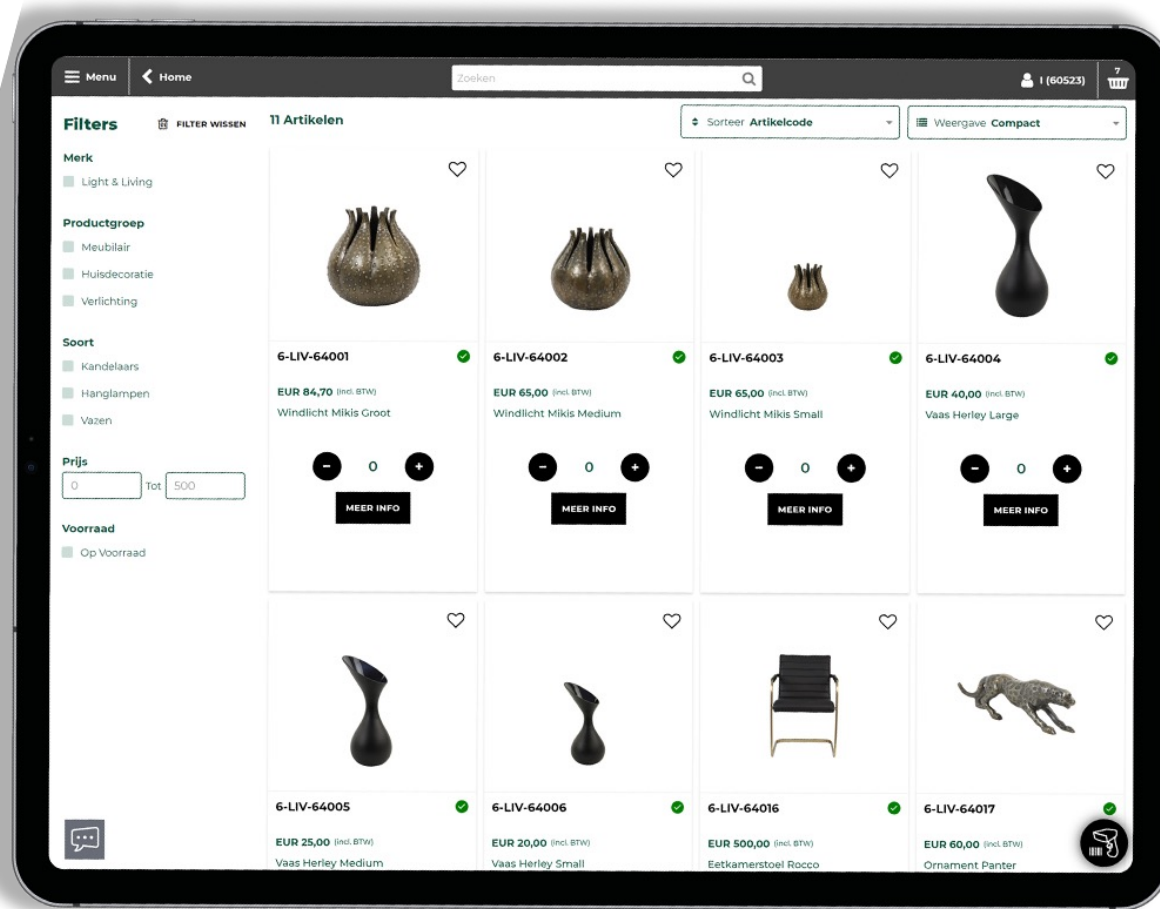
Menu
Home
Zoeken
I (60523)
7

Filters
FILTER WISSEN
11 Artikelen
Sorteer Artikelcode
Weergave Compact

Merk
Light & Living

Productgroep
Meubilair
Huisdecoratie
Verlichting

Soort
Kandelaars
Hanglampen
Vazen

Prijs
0
Tot
500

Voorraad
Op Voorraad

6-LIV-64001
EUR 84,70 (incl. BTW)
Windlicht Mikis Groot
0
MEER INFO

6-LIV-64002
EUR 65,00 (incl. BTW)
Windlicht Mikis Medium
0
MEER INFO

6-LIV-64003
EUR 65,00 (incl. BTW)
Windlicht Mikis Small
0
MEER INFO

6-LIV-64004
EUR 40,00 (incl. BTW)
Vaas Herley Large
0
MEER INFO

6-LIV-64005
EUR 25,00 (incl. BTW)
Vaas Herley Medium

6-LIV-64006
EUR 20,00 (incl. BTW)
Vaas Herley Small

6-LIV-64016
EUR 500,00 (incl. BTW)
Eetkamerstoel Rocco

6-LIV-64017
EUR 60,00 (incl. BTW)
Ornament Panter